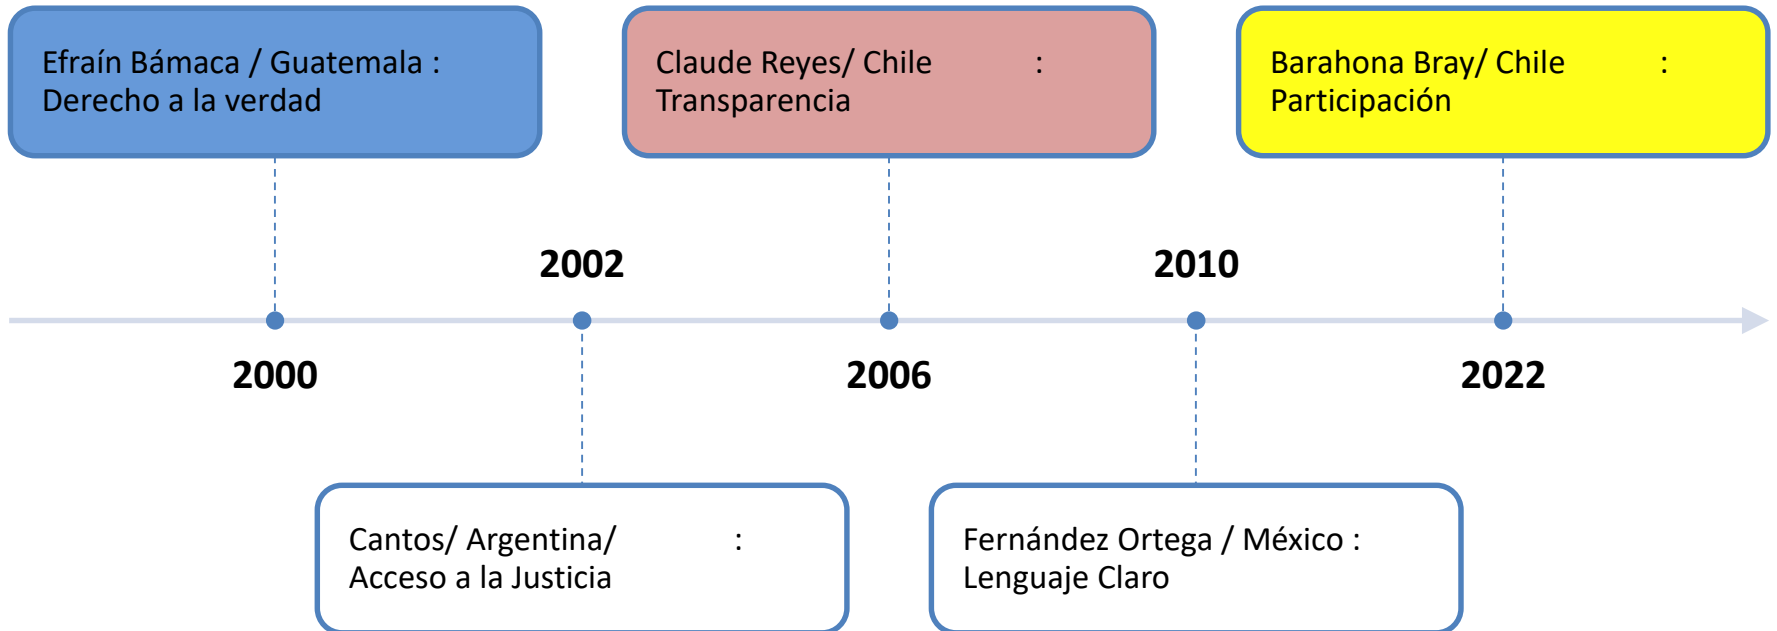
Efraín Bámaca / Guatemala : Derecho a la verdad

Claude Reyes/ Chile : Transparencia

Barahona Bray/ Chile : Participación

2002

2010

2000

2006

2022

Cantos/ Argentina/ : Acceso a la Justicia

Fernández Ortega / México : Lenguaje Claro